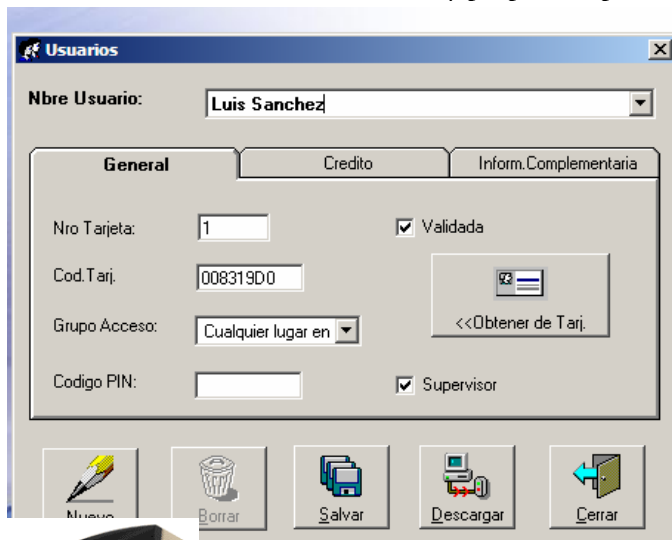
Usuarios

Nbre Usuario: Luis Sanchez

General | Credito | Inform.Complementaria

Nro Tarjeta: 1

Validada

Cod.Tarj. 008319D0

Grupo Acceso: Cualquier lugar en

<<Obtener de Tarj.

Codigo PIN:

Supervisor

Nuevo | Borrar | Salvar | Descargar | Cerrar